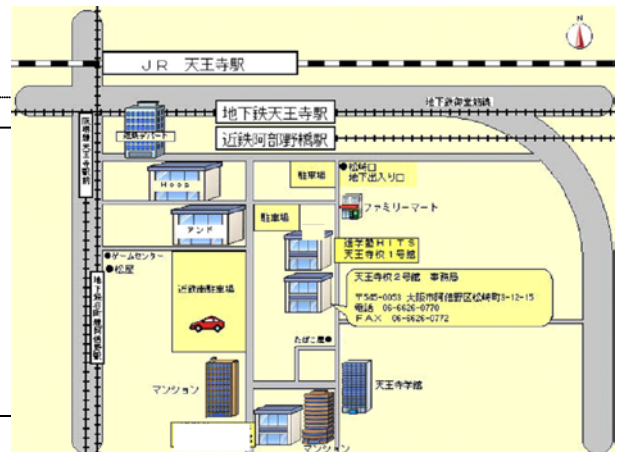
N

ＪＲ　天王寺駅

地下鉄天王寺駅

地下鉄御堂筋線

近鉄阿部野橋駅

近鉄デパート

阪堺線天王寺駅前

Hoop

アンド

駐車場

●松崎口
地下出入り口

ファミリーマート

駐車場

進学塾ＨＩＴＳ
天王寺校１号館

●ゲームセンター
●松屋

地下鉄谷町線阿倍野駅

近鉄南駐車場

天王寺校２号館　事務局
〒545-0053 大阪市阿倍野区松崎町3-12-15
電話　06-6626-0770
ＦＡＸ　06-6626-0772

たばこ屋●

マンション

天王寺学館

マンション